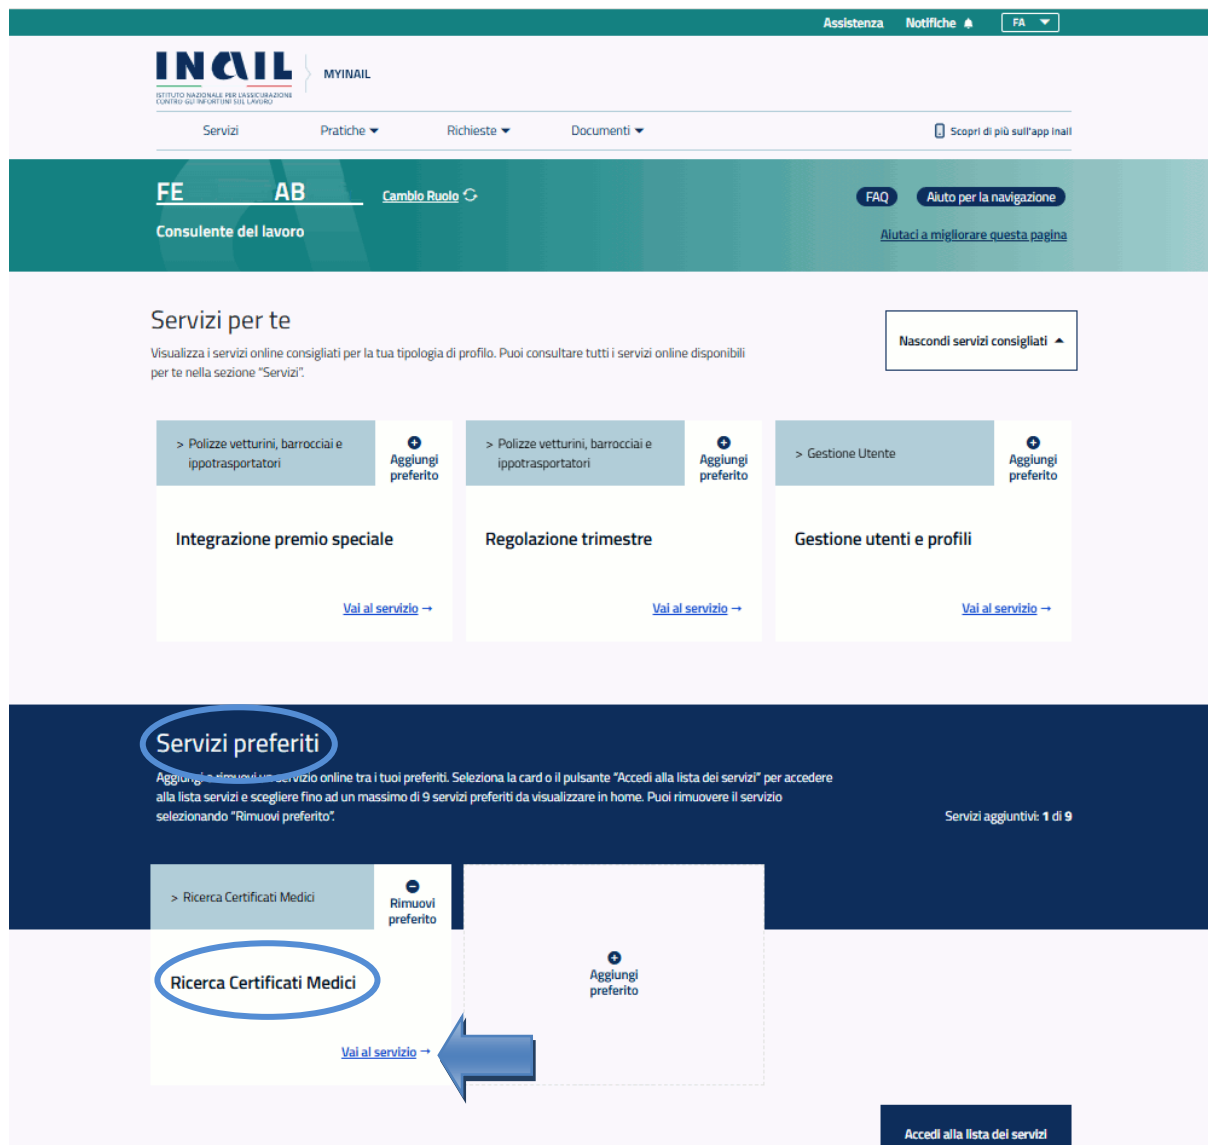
Assistenza Notifiche FA

INAIL
ISTITUTO NAZIONALE PER L'ASSICURAZIONE CONTRO GLI INFORTUNI SUL LAVORO

MYINAIL

Servizi Pratiche Richieste Documenti Scopri di più sull'app Inail

FE AB
Cambio Ruolo
Consulente del lavoro

FAQ Aiuto per la navigazione
Aiutaci a migliorare questa pagina

Servizi per te

Visualizza i servizi online consigliati per la tua tipologia di profilo. Puoi consultare tutti i servizi online disponibili per te nella sezione "Servizi".

Nascondi servizi consigliati

> Polizze vetturini, barrocciai e ippotrasportatori
Aggiungi preferito
Integrazione premio speciale
Vai al servizio →

> Polizze vetturini, barrocciai e ippotrasportatori
Aggiungi preferito
Regolazione trimestre
Vai al servizio →

> Gestione Utente
Aggiungi preferito
Gestione utenti e profili
Vai al servizio →

Servizi preferiti

Aggiungi o rimuovi un servizio online tra i tuoi preferiti. Seleziona la card o il pulsante "Accedi alla lista dei servizi" per accedere alla lista servizi e scegliere fino ad un massimo di 9 servizi preferiti da visualizzare in home. Puoi rimuovere il servizio selezionando "Rimuovi preferito".

Servizi aggiuntivi: 1 di 9

> Ricerca Certificati Medici
Rimuovi preferito
Ricerca Certificati Medici
Vai al servizio →

Aggiungi preferito

Accedi alla lista dei servizi